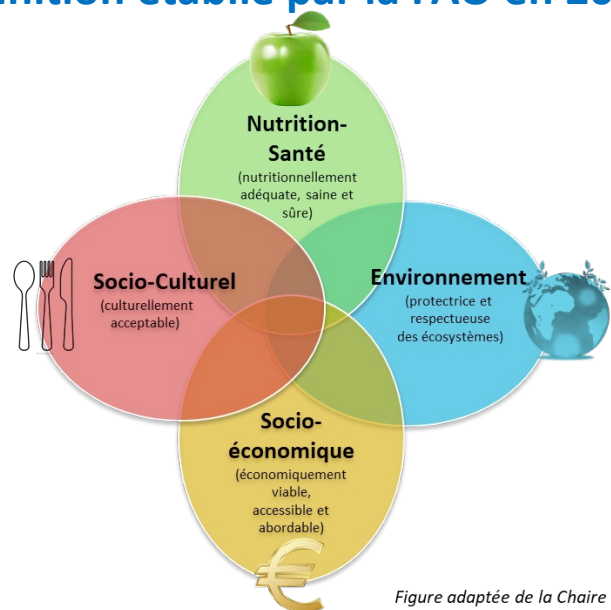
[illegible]inition établie par la FAO en 20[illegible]

Nutrition-Santé
(nutritionnellement adéquate, saine et sûre)

Socio-Culturel
(culturellement acceptable)

Environnement
(protectrice et respectueuse des écosystèmes)

Socio-économique
(économiquement viable, accessible et abordable)

Figure adaptée de la Chaire